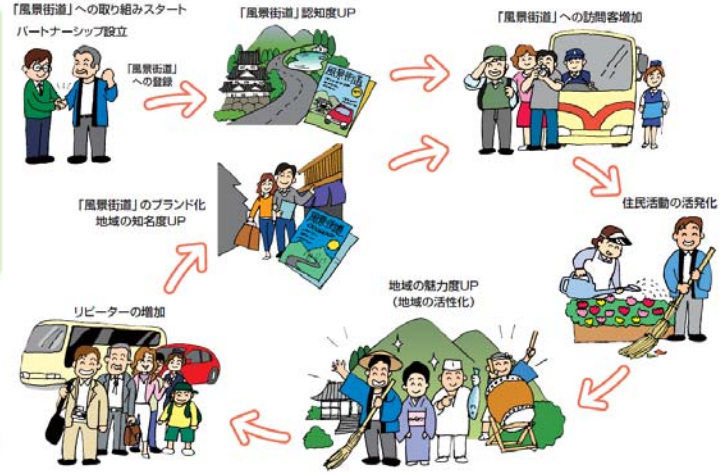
「風景街道」への取り組みスタート
パートナーシップ設立

「風景街道」への登録

「風景街道」認知度UP

風景街道

「風景街道」への訪問客増加

住民活動の活発化

「風景街道」のブランド化
地域の知名度UP

風景街道

地域の魅力度UP
（地域の活性化）

リピーターの増加